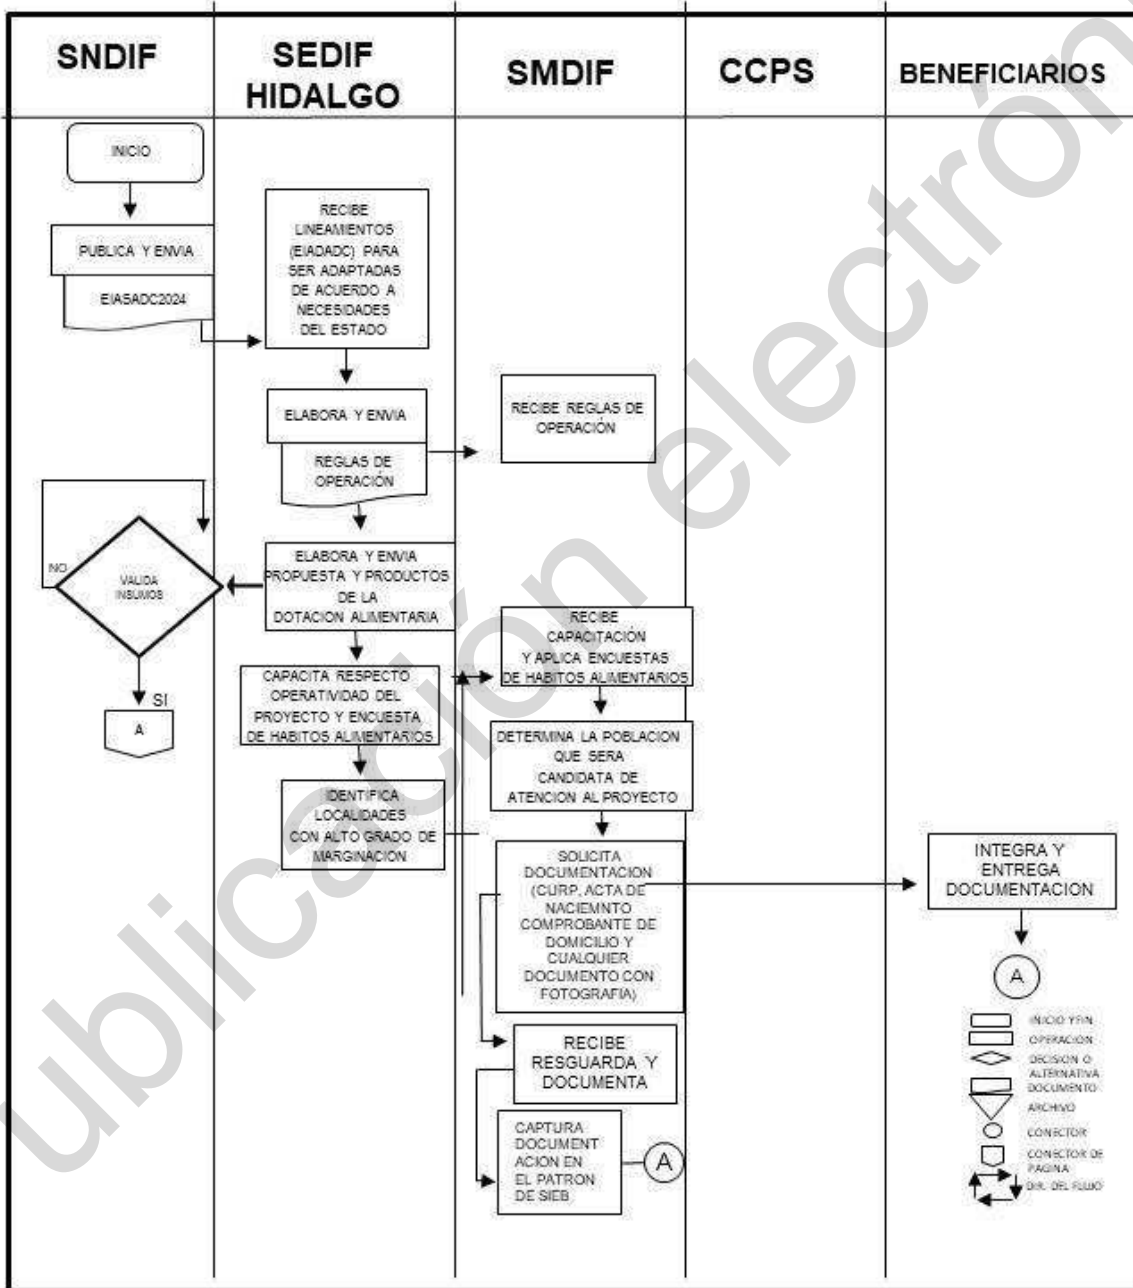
SNDIF

SEDIF HIDALGO

SMDIF

CCPS

BENEFICIARIOS

INICIO

PUBLICA Y ENVIA

EIASADC2024

RECIBE LINEAMIENTOS (EIADADC) PARA SER ADAPTADAS DE ACUERDO A NECESIDADES DEL ESTADO

ELABORA Y ENVIA

REGLAS DE OPERACIÓN

RECIBE REGLAS DE OPERACIÓN

NO

VALIDA INSUMOS

ELABORA Y ENVIA PROPUESTA Y PRODUCTOS DE LA DOTACION ALIMENTARIA

RECIBE CAPACITACIÓN Y APLICA ENCUESTAS DE HABITOS ALIMENTARIOS

SI

A

CAPACITA RESPECTO OPERATIVIDAD DEL PROYECTO Y ENCUESTA DE HABITOS ALIMENTARIOS

DETERMINA LA POBLACION QUE SERA CANDIDATA DE ATENCION AL PROYECTO

IDENTIFICA LOCALIDADES CON ALTO GRADO DE MARGINACION

SOLICITA DOCUMENTACION (CURP, ACTA DE NACIEMNTO COMPROBANTE DE DOMICILIO Y CUALQUIER DOCUMENTO CON FOTOGRAFIA)

INTEGRA Y ENTREGA DOCUMENTACION

A

RECIBE RESGUARDA Y DOCUMENTA

CAPTURA DOCUMENT ACION EN EL PATRON DE SIEB

A

INICIO Y FIN
OPERACION
DECISION O ALTERNATIVA
DOCUMENTO
ARCHIVO
CONECTOR
CONECTOR DE PAGINA
DIR. DEL FLUJO

ublicación electrón